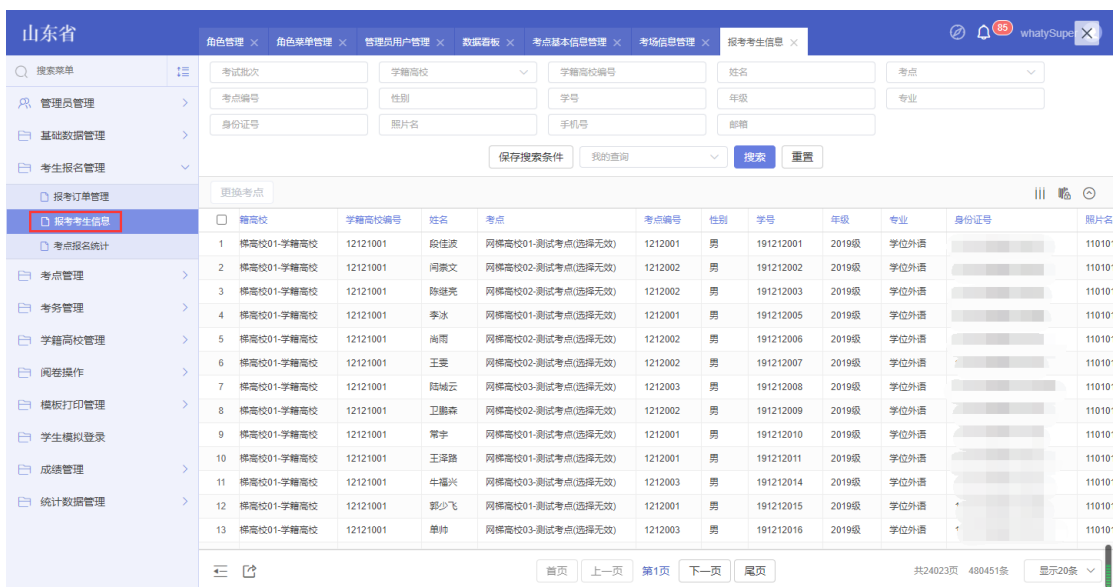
山东省

角色管理 × 角色菜单管理 × 管理员用户管理 × 数据看板 × 考点基本信息管理 × 考场信息管理 × 报考考生信息 ×

85 whatySupe

搜索菜单
管理员管理
基础数据管理
考生报名管理
报考订单管理
报考考生信息
考点报名统计
考点管理
考务管理
学籍高校管理
阅卷操作
模板打印管理
学生模拟登录
成绩管理
统计数据管理

考试批次 学籍高校 学籍高校编号 姓名 考点
考点编号 性别 学号 年级 专业
身份证号 照片名 手机号 邮箱

保存搜索条件 我的查询 搜索 重置

更换考点

| | 籍高校 | 学籍高校编号 | 姓名 | 考点 | 考点编号 | 性别 | 学号 | 年级 | 专业 | 身份证号 | 照片名 |
|---|---|---|---|---|---|---|---|---|---|---|---|
| 1 | 梯高校01-学籍高校 | 12121001 | 段佳波 | 网梯高校01-测试考点(选择无效) | 1212001 | 男 | 191212001 | 2019级 | 学位外语 | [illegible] | 11010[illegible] |
| 2 | 梯高校01-学籍高校 | 12121001 | 阎家文 | 网梯高校02-测试考点(选择无效) | 1212002 | 男 | 191212002 | 2019级 | 学位外语 | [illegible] | 11010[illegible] |
| 3 | 梯高校01-学籍高校 | 12121001 | 陈继亮 | 网梯高校02-测试考点(选择无效) | 1212002 | 男 | 191212003 | 2019级 | 学位外语 | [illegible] | 11010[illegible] |
| 4 | 梯高校01-学籍高校 | 12121001 | 李冰 | 网梯高校01-测试考点(选择无效) | 1212001 | 男 | 191212005 | 2019级 | 学位外语 | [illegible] | 11010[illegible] |
| 5 | 梯高校01-学籍高校 | 12121001 | 尚雨 | 网梯高校02-测试考点(选择无效) | 1212002 | 男 | 191212006 | 2019级 | 学位外语 | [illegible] | 11010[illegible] |
| 6 | 梯高校01-学籍高校 | 12121001 | 王斐 | 网梯高校02-测试考点(选择无效) | 1212002 | 男 | 191212007 | 2019级 | 学位外语 | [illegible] | 11010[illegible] |
| 7 | 梯高校01-学籍高校 | 12121001 | 陆城云 | 网梯高校03-测试考点(选择无效) | 1212003 | 男 | 191212008 | 2019级 | 学位外语 | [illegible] | 11010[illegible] |
| 8 | 梯高校01-学籍高校 | 12121001 | 卫鹏森 | 网梯高校02-测试考点(选择无效) | 1212002 | 男 | 191212009 | 2019级 | 学位外语 | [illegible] | 11010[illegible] |
| 9 | 梯高校01-学籍高校 | 12121001 | 常宇 | 网梯高校01-测试考点(选择无效) | 1212001 | 男 | 191212010 | 2019级 | 学位外语 | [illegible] | 11010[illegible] |
| 10 | 梯高校01-学籍高校 | 12121001 | 王泽路 | 网梯高校01-测试考点(选择无效) | 1212001 | 男 | 191212011 | 2019级 | 学位外语 | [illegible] | 11010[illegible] |
| 11 | 梯高校01-学籍高校 | 12121001 | 牛福兴 | 网梯高校03-测试考点(选择无效) | 1212003 | 男 | 191212014 | 2019级 | 学位外语 | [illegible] | 11010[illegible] |
| 12 | 梯高校01-学籍高校 | 12121001 | 郭少飞 | 网梯高校01-测试考点(选择无效) | 1212001 | 男 | 191212015 | 2019级 | 学位外语 | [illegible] | 11010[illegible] |
| 13 | 梯高校01-学籍高校 | 12121001 | 单帅 | 网梯高校03-测试考点(选择无效) | 1212003 | 男 | 191212016 | 2019级 | 学位外语 | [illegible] | 11010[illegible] |

首页 上一页 第1页 下一页 尾页 共24023页 480451条 显示20条